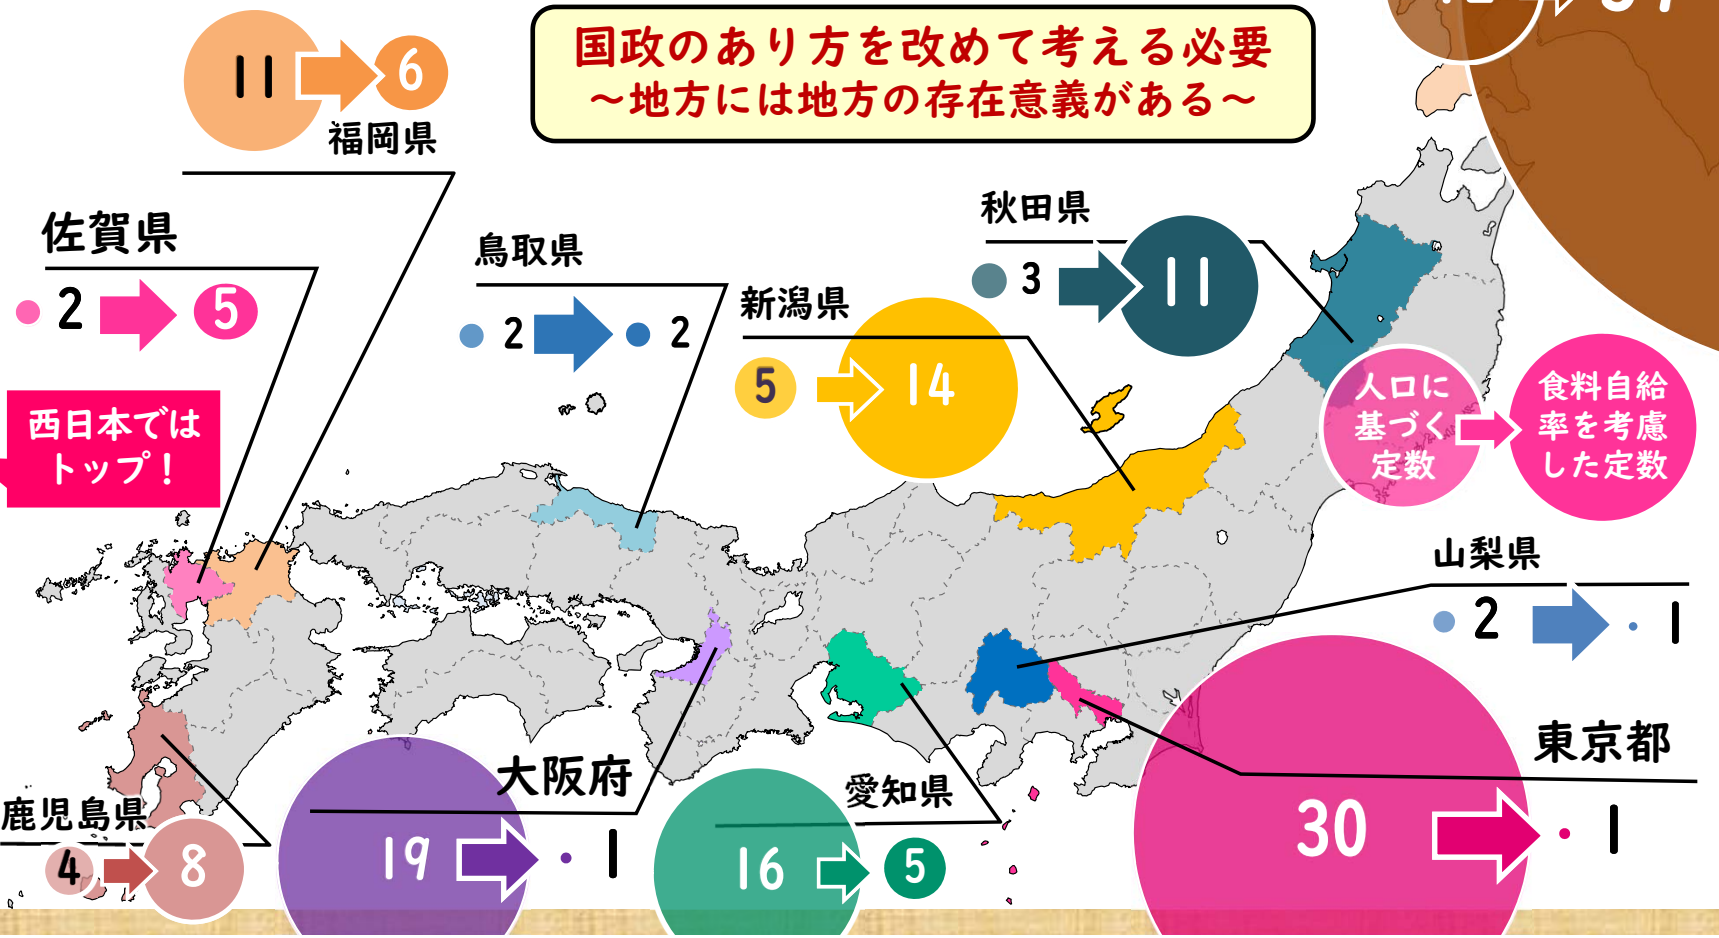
国政のあり方を改めて考える必要
～地方には地方の存在意義がある～

11 6
福岡県

佐賀県
2 5

西日本では
トップ！

鳥取県
2 2

新潟県
5 14

秋田県
3 11

人口に
基づく
定数

食料自給
率を考慮
した定数

山梨県
2 1

東京都
30 1

大阪府
19 1

愛知県
16 5

鹿児島県
4 8